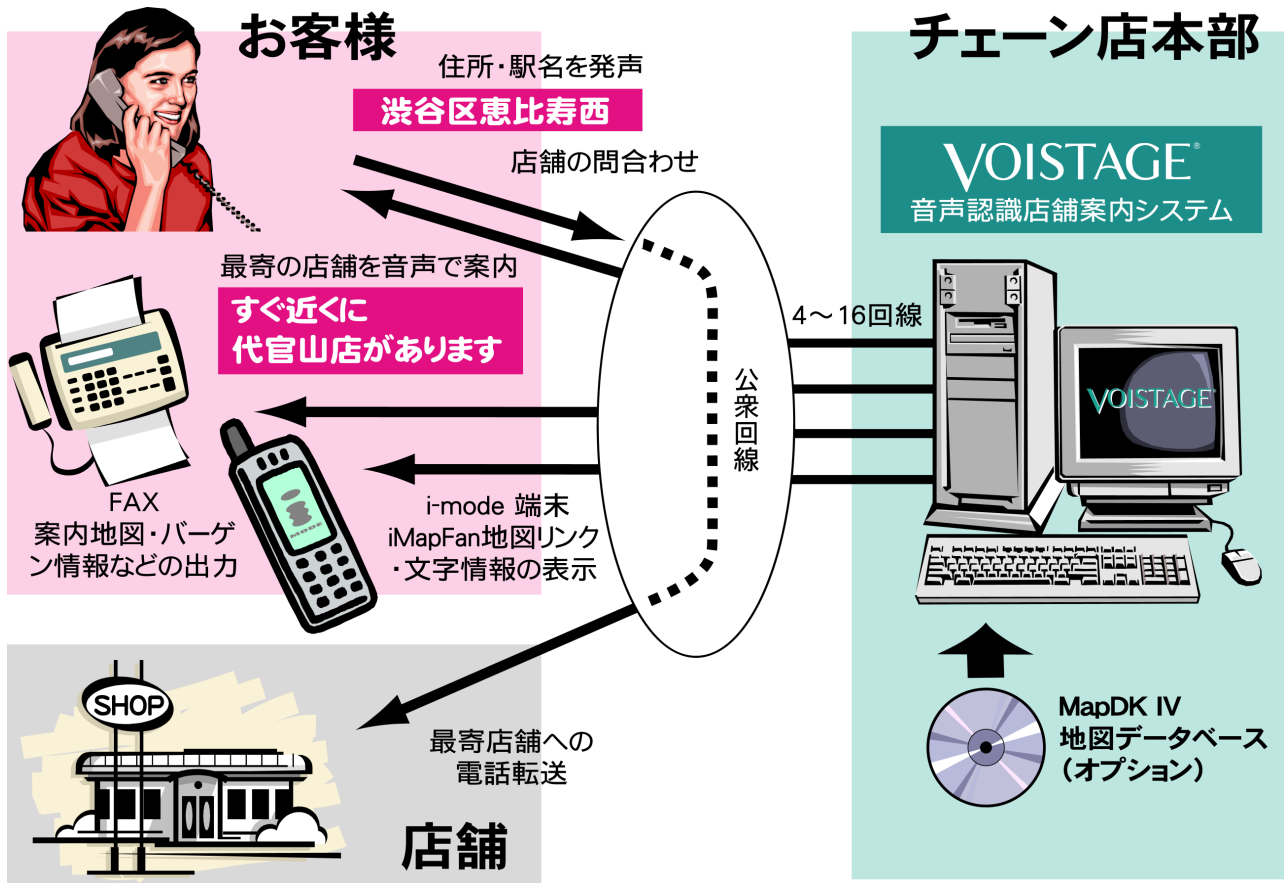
お客様

住所・駅名を発声

渋谷区恵比寿西

店舗の問合わせ

最寄の店舗を音声で案内

すぐ近くに
代官山店があります

FAX
案内地図・バーゲン情報などの出力

i-mode 端末
iMapFan地図リンク
・文字情報の表示

公衆回線

チェーン店本部

VOISTAGE®
音声認識店舗案内システム

4～16回線

VOISTAGE®

MapDK IV
地図データベース
（オプション）

SHOP

最寄店舗への
電話転送

店舗